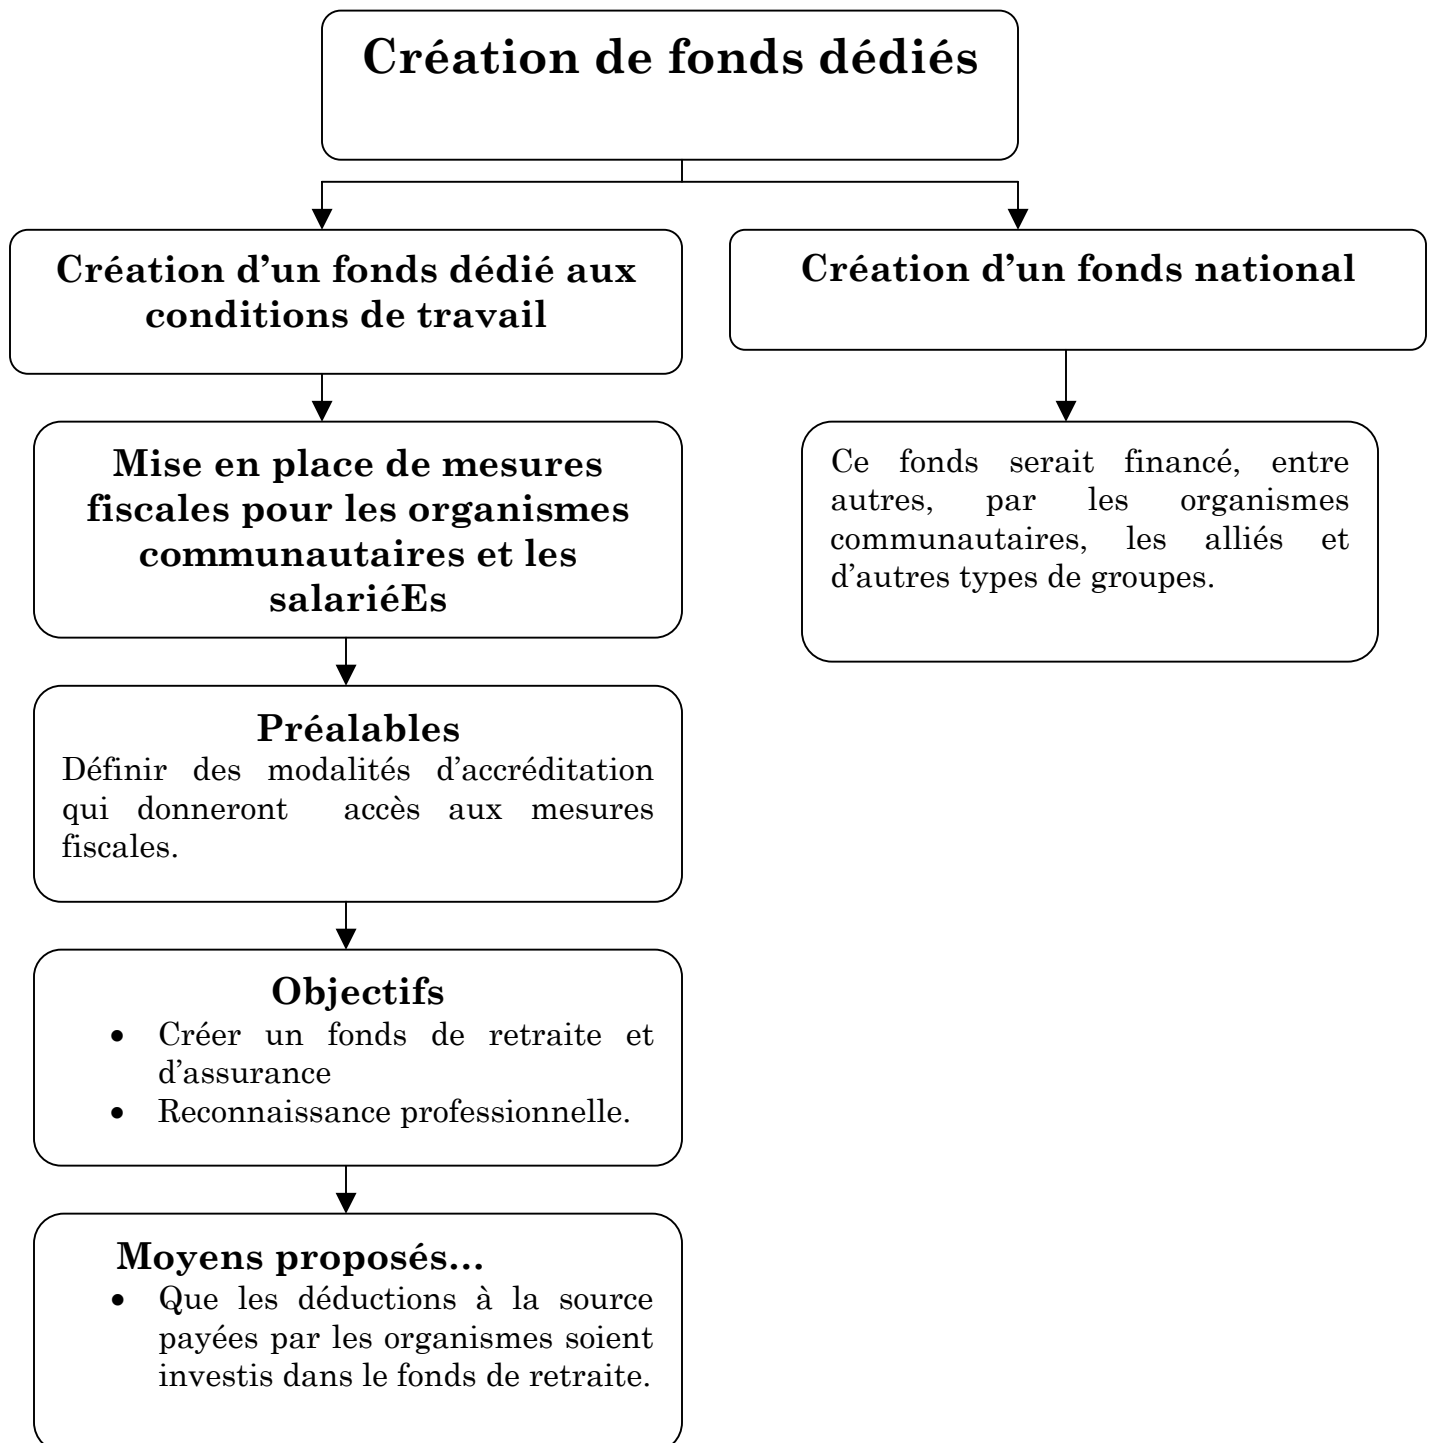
Création de fonds dédiés

Création d'un fonds dédié aux conditions de travail

Mise en place de mesures fiscales pour les organismes communautaires et les salariéEs

Préalables
Définir des modalités d'accréditation qui donneront accès aux mesures fiscales.

Objectifs
- Créer un fonds de retraite et d'assurance
- Reconnaissance professionnelle.

Moyens proposés…
- Que les déductions à la source payées par les organismes soient investis dans le fonds de retraite.

Création d'un fonds national

Ce fonds serait financé, entre autres, par les organismes communautaires, les alliés et d'autres types de groupes.